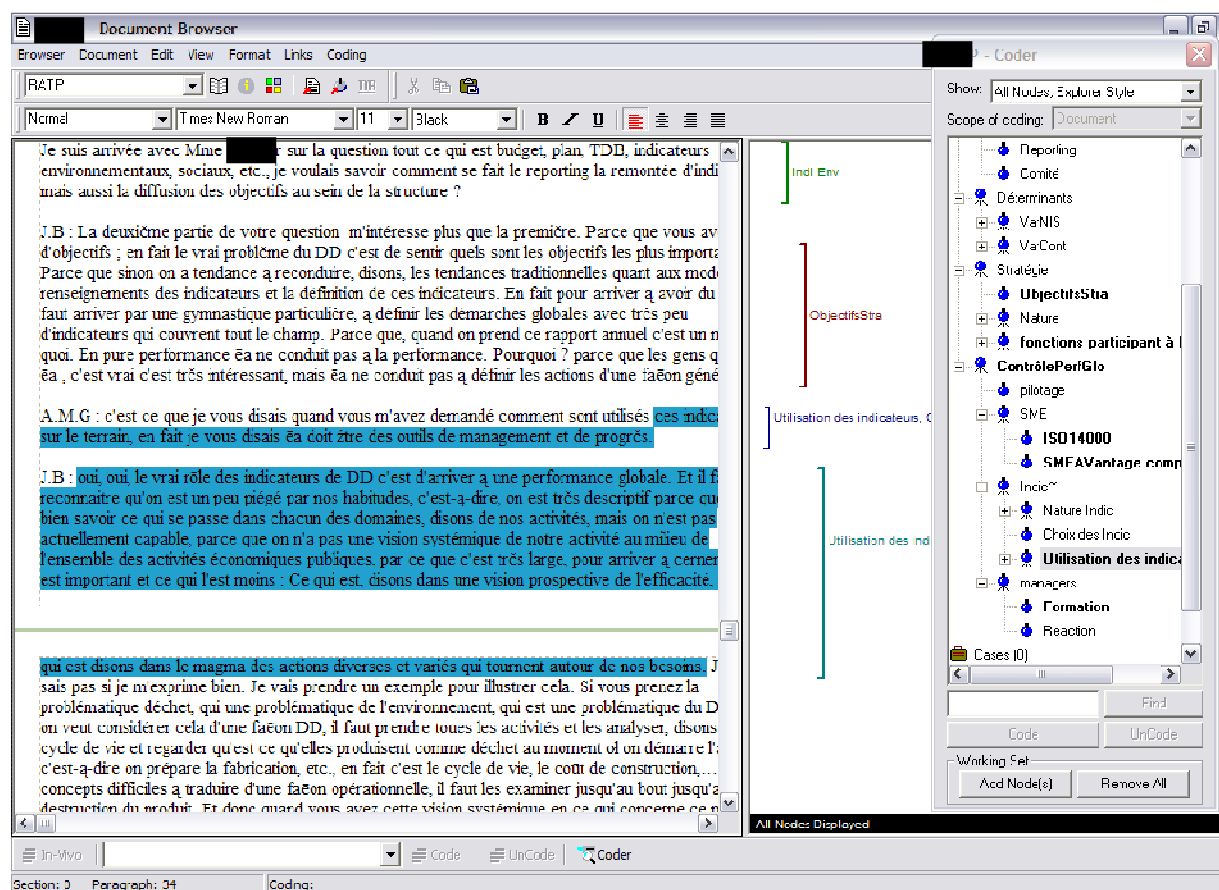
Document Browser

Browser Document Edit View Format Links Coding

RATP

Normal Times New Roman 11 Black

B I U

Je suis arrivée avec Mme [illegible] sur la question tout ce qui est budget, plan, TDB, indicateurs environnementaux, sociaux, etc., je voulais savoir comment se fait le reporting la remontée d'indi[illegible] mais aussi la diffusion des objectifs au sein de la structure ?

J.B : La deuxième partie de votre question m'intéresse plus que la première. Parce que vous av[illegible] d'objectifs ; en fait le vrai problème du DD c'est de sentir quels sont les objectifs les plus importa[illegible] Parce que sinon on a tendance ą reconduire, disons, les tendances traditionnelles quant aux mod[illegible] renseignements des indicateurs et la définition de ces indicateurs. En fait pour arriver ą avoir du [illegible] faut arriver par une gymnastique particulière, ą définir les démarches globales avec très peu d'indicateurs qui couvrent tout le champ. Parce que, quand on prend ce rapport annuel c'est un n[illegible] quoi. En pure performance ēa ne conduit pas ą la performance. Pourquoi ? parce que les gens q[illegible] ēa , c'est vrai c'est très intéressant, mais ēa ne conduit pas ą définir les actions d'une faēon géné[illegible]

A.M.G : c'est ce que je vous disais quand vous m'avez demandé comment sont utilisés ces indic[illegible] sur le terrain, en fait je vous disais ēa doit ętre des outils de management et de progrès.

J.B : oui, oui, le vrai rôle des indicateurs de DD c'est d'arriver ą une performance globale. Et il f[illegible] reconnaitre qu'on est un peu piégé par nos habitudes, c'est-ą-dire, on est très descriptif parce que bien savoir ce qui se passe dans chacun des domaines, disons de nos activités, mais on n'est pas actuellement capable, parce que on n'a pas une vision systémique de notre activité au milieu de l'ensemble des activités économiques publiques, par ce que c'est très large, pour arriver ą cerner est important et ce qui l'est moins : Ce qui est, disons dans une vision prospective de l'efficacité.

qui est disons dans le magma des actions diverses et variés qui tournent autour de nos besoins. J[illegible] sais pas si je m'exprime bien. Je vais prendre un exemple pour illustrer cela. Si vous prenez la problématique déchet, qui une problématique de l'environnement, qui est une problématique du D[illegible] on veut considérer cela d'une faēon DD, il faut prendre toutes les activités et les analyser, disons cycle de vie et regarder qu'est ce qu'elles produisent comme déchet au moment ol on démarre l'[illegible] c'est-ą-dire on prépare la fabrication, etc., en fait c'est le cycle de vie, le coūt de construction,... concepts difficiles ą traduire d'une faēon opérationnelle, il faut les examiner jusqu'au bout jusqu'a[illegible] destruction du produit. Et donc quand vous avez cette vision systémique en ce qui concerne ce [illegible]

Indi Env
ObjectifsStra
Utilisation des indicateurs, C
Utilisation des ind

All Nodes Displayed

In-Vivo Code UnCode Coder

Section: 0 Paragraph: 34 Coding:

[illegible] - Coder

Show: All Nodes, Explorer Style
Scope of coding: Document

Reporting
Comité
Déterminants
VarNIS
VarCont
Stratégie
ObjectifsStra
Nature
fonctions participant à l
ContrôlePerfGlo
pilotage
SME
ISO14000
SMEAVantage comp
Indic~
Nature Indic
Choix des Indic
Utilisation des indica
managers
Formation
Reaction
Cases (0)

Find
Code UnCode
Working Set
Add Node(s) Remove All